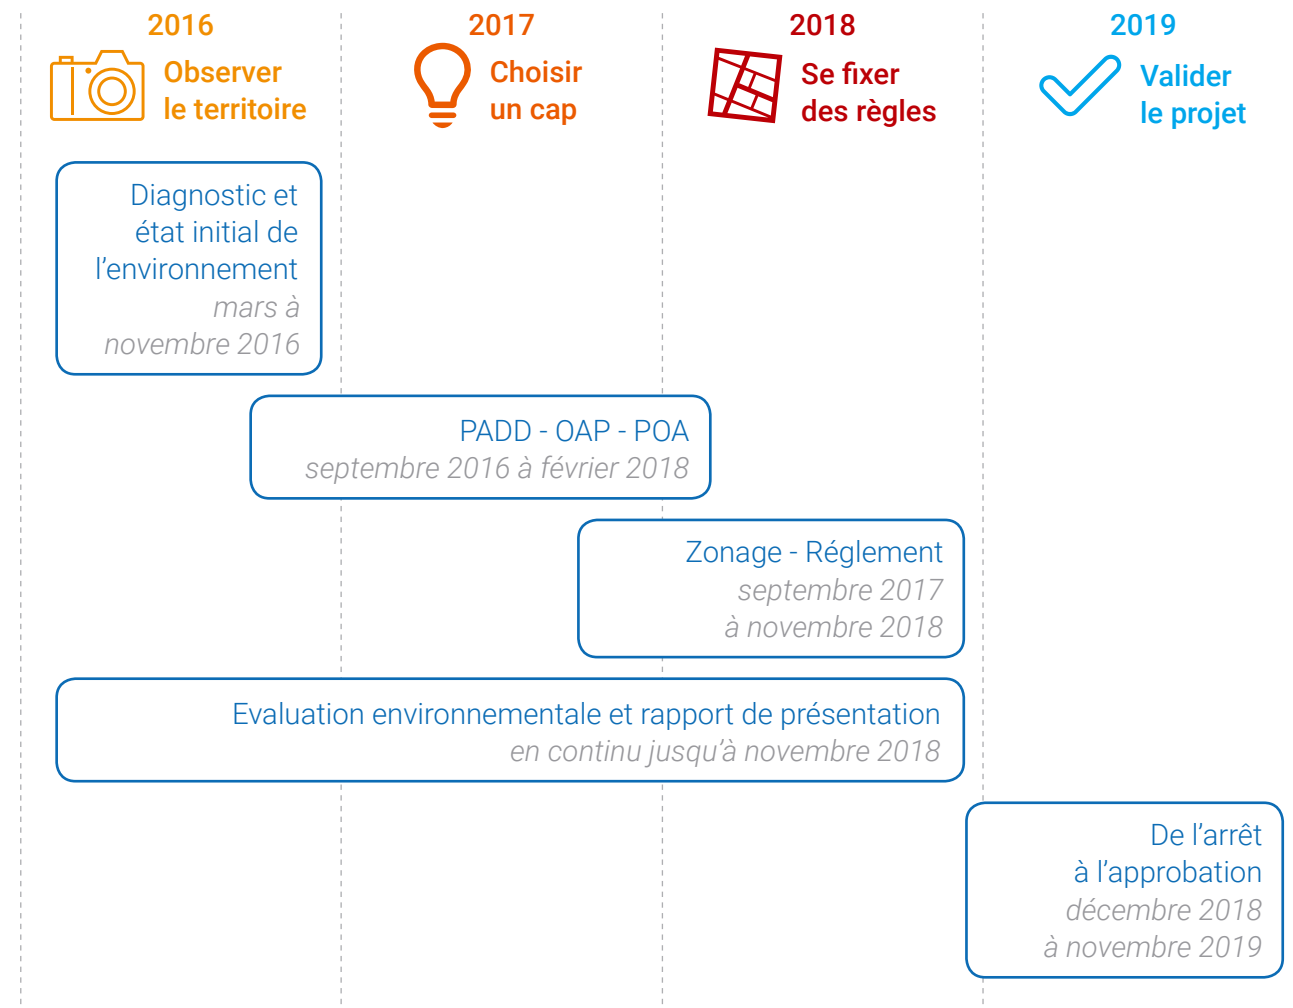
2016
Observer le territoire

2017
Choisir un cap

2018
Se fixer des règles

2019
Valider le projet

Diagnostic et état initial de l’environnement
mars à novembre 2016

PADD - OAP - POA
septembre 2016 à février 2018

Zonage - Réglement
septembre 2017 à novembre 2018

Evaluation environnementale et rapport de présentation
en continu jusqu’à novembre 2018

De l’arrêt à l’approbation
décembre 2018 à novembre 2019